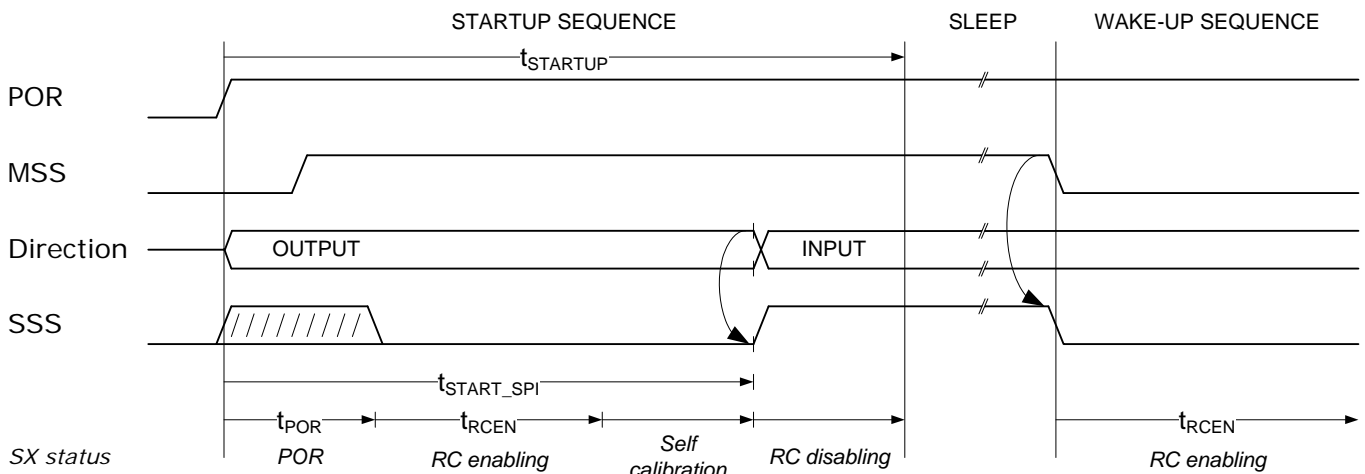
STARTUP SEQUENCE

SLEEP

WAKE-UP SEQUENCE

$t_{STARTUP}$

POR

MSS

Direction

OUTPUT

INPUT

SSS

$t_{START\_SPI}$

$t_{POR}$

$t_{RCEN}$

$t_{RCEN}$

SX status

POR

RC enabling

Self calibration

RC disabling

RC enabling